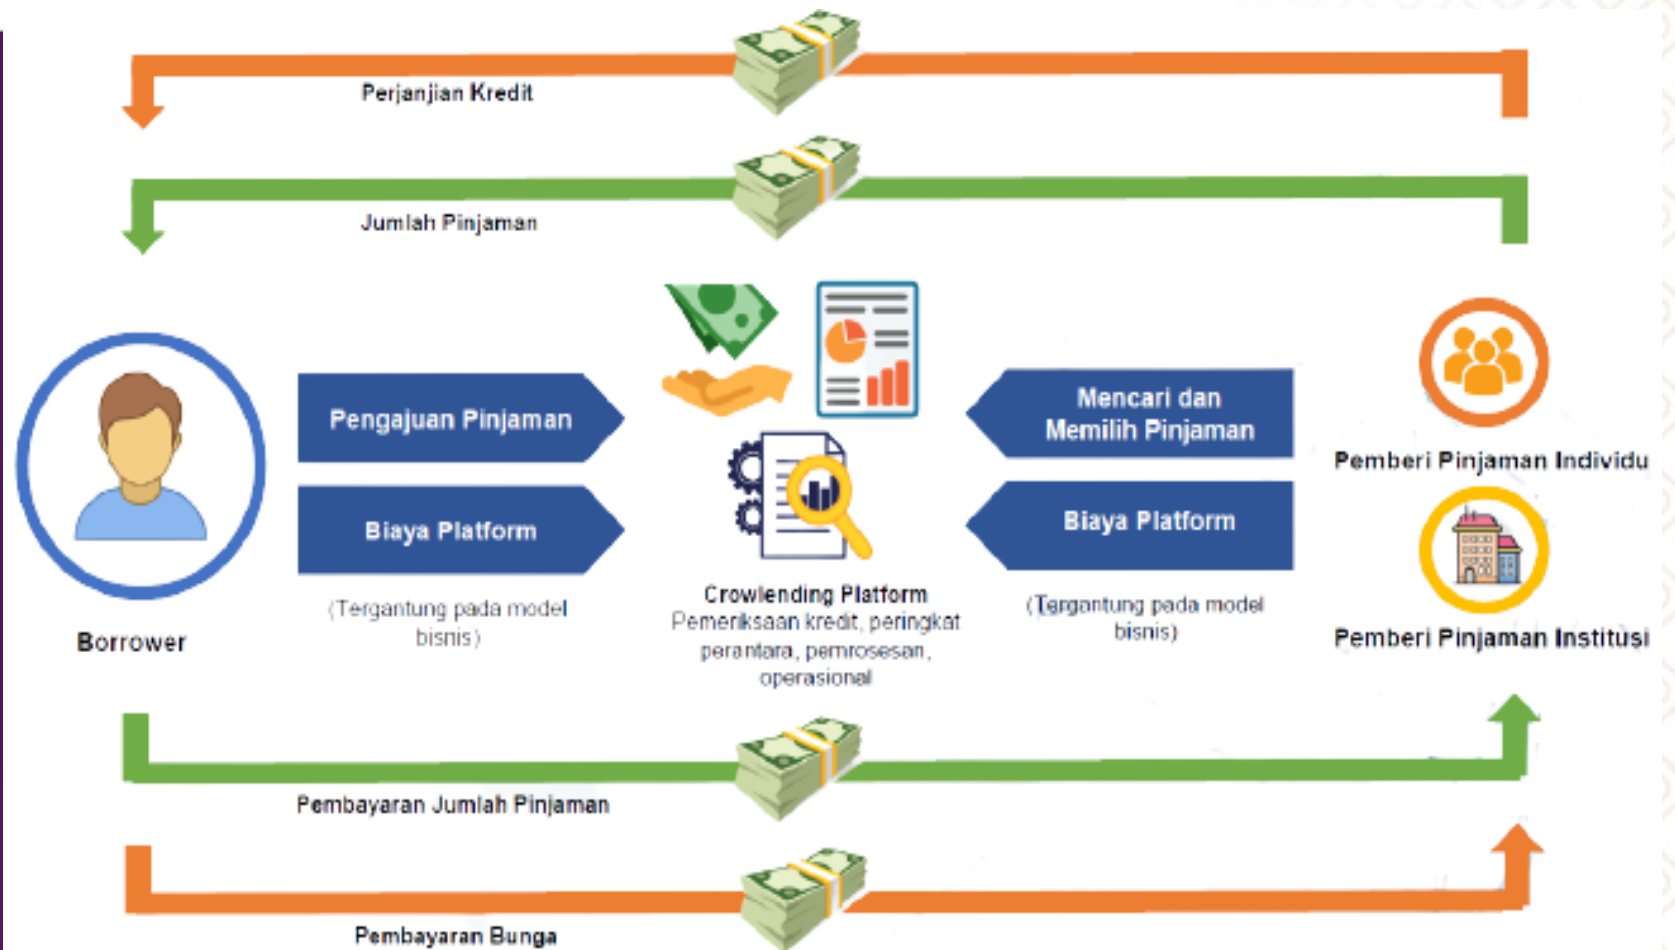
Perjanjian Kredit

Jumlah Pinjaman

Borrower

Pengajuan Pinjaman

Biaya Platform

(Tergantung pada model bisnis)

Crowlending Platform
Pemeriksaan kredit, peringkat perantara, pemrosesan, operasional

Mencari dan Memilih Pinjaman

Biaya Platform

(Tergantung pada model bisnis)

Pemberi Pinjaman Individu

Pemberi Pinjaman Institusi

Pembayaran Jumlah Pinjaman

Pembayaran Bunga